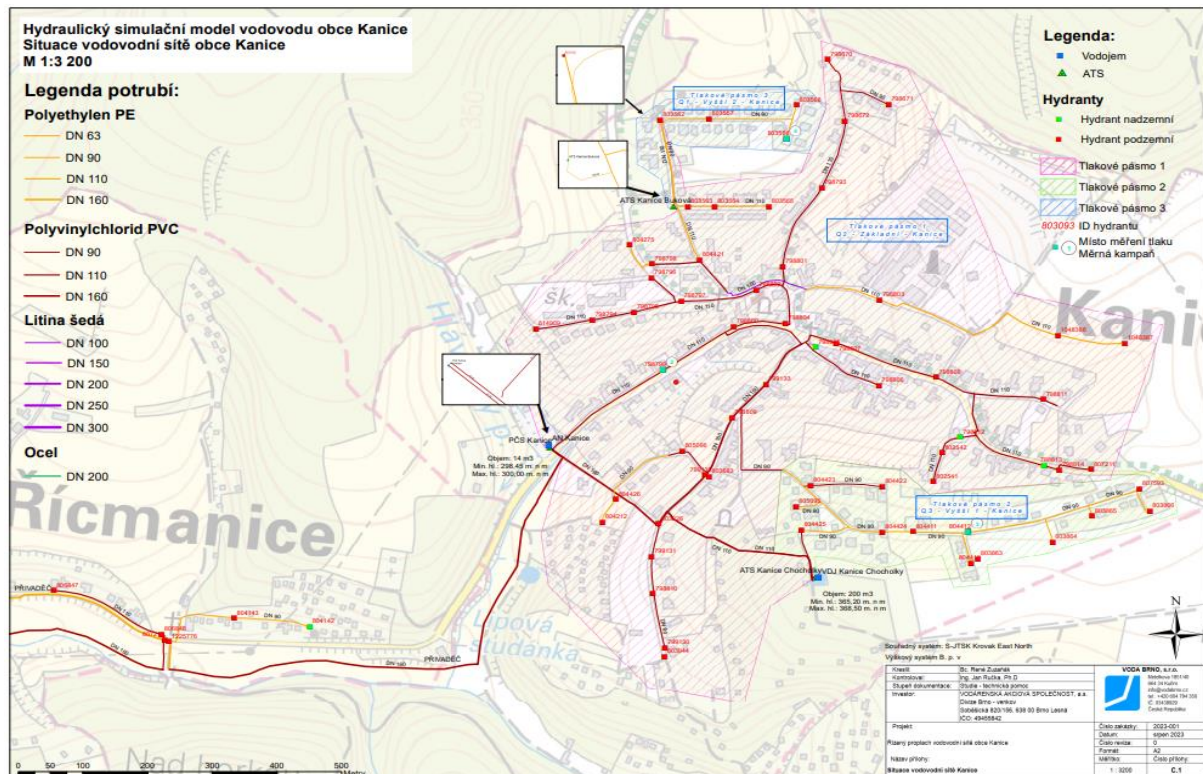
Hydraulický simulační model vodovodu obce Kanice
Situace vodovodní sítě obce Kanice
M 1:3 200

Legenda potrubí:
Polyethylen PE
DN 63
DN 90
DN 110
DN 160
Polyvinylchlorid PVC
DN 90
DN 110
DN 160
Litina šedá
DN 100
DN 150
DN 200
DN 250
DN 300
Ocel
DN 200

Legenda:
Vodojem
ATS
Hydranty
Hydrant nadzemní
Hydrant podzemní
Tlakové pásmo 1
Tlakové pásmo 2
Tlakové pásmo 3
803093 ID hydrantu
Místo měření tlaku Měrná kampaň

Tlakové pásmo 3 Q1 - Vyšší 2 - Kanice
ATS Kanice Bukovka
Tlakové pásmo 1 Q2 - Základní - Kanice
Tlakové pásmo 2 Q3 - Vyšší 1 - Kanice
PČS Kanice
AN Kanice
Objem: 14 m3
Min. hl.: 298,45 m. n. m.
Max. hl.: 300,00 m. n. m.
ATS Kanice Chocholky
VDJ Kanice Chocholky
Objem: 200 m3
Min. hl.: 365,20 m. n. m.
Max. hl.: 368,50 m. n. m.
Kanic
Řícmanice
Lipová studánka
PŘIVADĚČ
PŘIVADĚČ
Nad lork
N
0 50 100 150 200 300 400 500 Metry

Souřadný systém: S-JTSK Krovak East North
Výškový systém B. p. v.

| | |
|---|---|
| Kreslil: | Bc. René Zuzaňák |
| Kontroloval: | Ing. Jan Ručka, Ph.D. |
| Stupeň dokumentace: | Studie - technická pomoc |
| Investor: | VODÁRENSKÁ AKCIOVÁ SPOLEČNOST, a.s. Divize Brno - venkov Soběšická 820/156, 638 00 Brno Lesná IČO: 49455842 |

VODA BRNO, s.r.o.

| | |
|---|---|
| Projekt: | |
| Řízený proplach vodovodní sítě obce Kanice | |
| Název přílohy: | |
| Situace vodovodní sítě Kanice | |
| Číslo zakázky: | 2023-001 |
| Datum: | srpen 2023 |
| Číslo revize: | 0 |
| Formát: | A2 |
| Měřítko: | Číslo přílohy: |
| 1 : 3200 | C.1 |